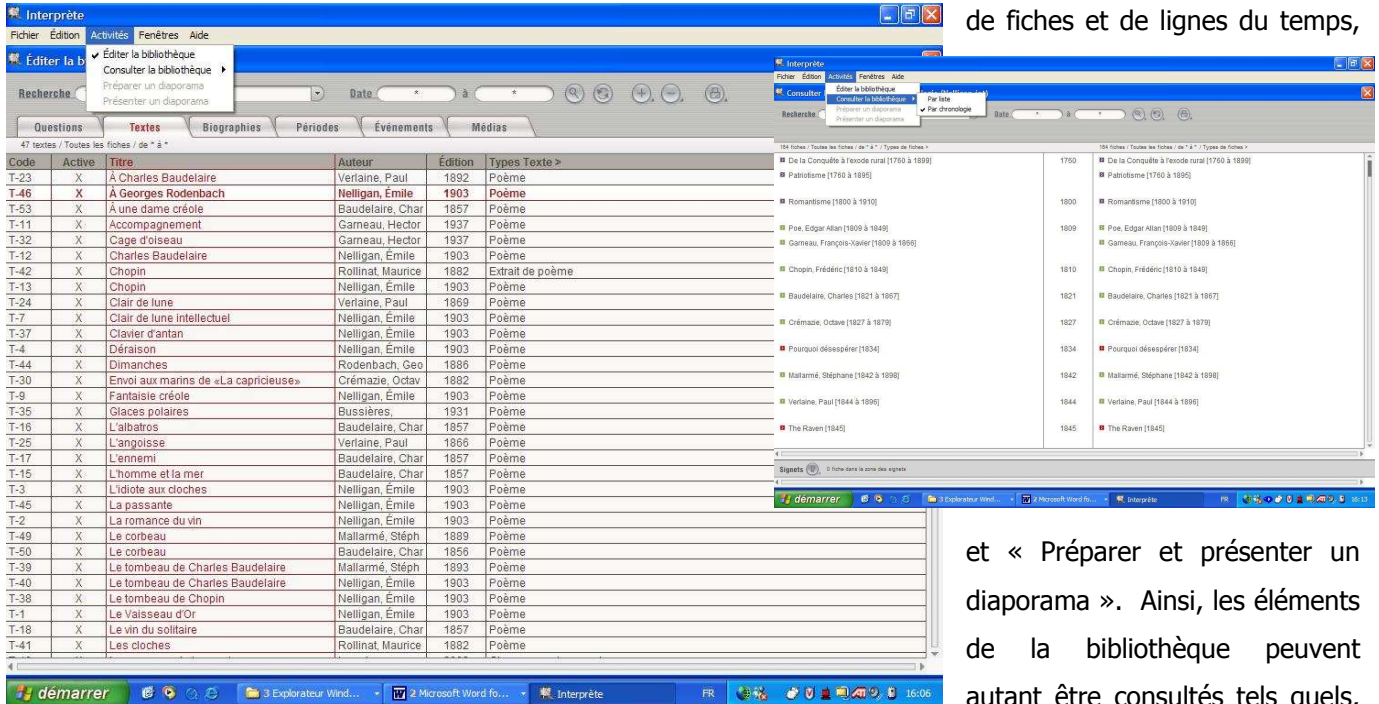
Interprète
Fichier Édition Activités Fenêtres Aide
Éditer la b
✔ Éditer la bibliothèque
Consulter la bibliothèque ▸
Préparer un diaporama
Présenter un diaporama
Recherche
Date * à *
Questions Textes Biographies Périodes Événements Médias
47 textes / Toutes les fiches / de * à *

| Code | Active | Titre | Auteur | Édition | Types Texte > |
|---|---|---|---|---|---|
| T-23 | X | À Charles Baudelaire | Verlaine, Paul | 1892 | Poème |
| T-46 | X | À Georges Rodenbach | Nelligan, Émile | 1903 | Poème |
| T-53 | X | À une dame créole | Baudelaire, Char | 1857 | Poème |
| T-11 | X | Accompagnement | Garneau, Hector | 1937 | Poème |
| T-32 | X | Cage d'oiseau | Garneau, Hector | 1937 | Poème |
| T-12 | X | Charles Baudelaire | Nelligan, Émile | 1903 | Poème |
| T-42 | X | Chopin | Rollinat, Maurice | 1882 | Extrait de poème |
| T-13 | X | Chopin | Nelligan, Émile | 1903 | Poème |
| T-24 | X | Clair de lune | Verlaine, Paul | 1869 | Poème |
| T-7 | X | Clair de lune intellectuel | Nelligan, Émile | 1903 | Poème |
| T-37 | X | Clavier d'antan | Nelligan, Émile | 1903 | Poème |
| T-4 | X | Déraison | Nelligan, Émile | 1903 | Poème |
| T-44 | X | Dimanches | Rodenbach, Geo | 1886 | Poème |
| T-30 | X | Envoi aux marins de «La capricieuse» | Crémazie, Octav | 1882 | Poème |
| T-9 | X | Fantaisie créole | Nelligan, Émile | 1903 | Poème |
| T-35 | X | Glaces polaires | Bussières, | 1931 | Poème |
| T-16 | X | L'albatros | Baudelaire, Char | 1857 | Poème |
| T-25 | X | L'angoisse | Verlaine, Paul | 1866 | Poème |
| T-17 | X | L'ennemi | Baudelaire, Char | 1857 | Poème |
| T-15 | X | L'homme et la mer | Baudelaire, Char | 1857 | Poème |
| T-3 | X | L'idiote aux cloches | Nelligan, Émile | 1903 | Poème |
| T-45 | X | La passante | Nelligan, Émile | 1903 | Poème |
| T-2 | X | La romance du vin | Nelligan, Émile | 1903 | Poème |
| T-49 | X | Le corbeau | Mallarmé, Stéph | 1889 | Poème |
| T-50 | X | Le corbeau | Baudelaire, Char | 1856 | Poème |
| T-39 | X | Le tombeau de Charles Baudelaire | Mallarmé, Stéph | 1893 | Poème |
| T-40 | X | Le tombeau de Charles Baudelaire | Nelligan, Émile | 1903 | Poème |
| T-38 | X | Le tombeau de Chopin | Nelligan, Émile | 1903 | Poème |
| T-1 | X | Le Vaisseau d'Or | Nelligan, Émile | 1903 | Poème |
| T-18 | X | Le vin du solitaire | Baudelaire, Char | 1857 | Poème |
| T-41 | X | Les cloches | Rollinat, Maurice | 1882 | Poème |

démarrer 3 Explorateur Wind... 2 Microsoft Word fo... Interprète FR 16:06

de fiches et de lignes du temps,

Interprète
Fichier Édition Activités Fenêtres Aide
Consulter
Éditer la bibliothèque
Consulter la bibliothèque ▸
Par liste
✔ Par chronologie
Préparer un diaporama
Présenter un diaporama
Recherche
Date * à *
164 fiches / Toutes les fiches / de * à * / Types de fiches >
De la Conquête à l'exode rural [1760 à 1899] 1760 De la Conquête à l'exode rural [1760 à 1899]
Patriotisme [1760 à 1895] Patriotisme [1760 à 1895]
Romantisme [1800 à 1910] 1800 Romantisme [1800 à 1910]
Poe, Edgar Allan [1809 à 1849] 1809 Poe, Edgar Allan [1809 à 1849]
Garneau, François-Xavier [1809 à 1866] Garneau, François-Xavier [1809 à 1866]
Chopin, Frédéric [1810 à 1849] 1810 Chopin, Frédéric [1810 à 1849]
Baudelaire, Charles [1821 à 1867] 1821 Baudelaire, Charles [1821 à 1867]
Crémazie, Octave [1827 à 1879] 1827 Crémazie, Octave [1827 à 1879]
Pourquoi désespérer [1834] 1834 Pourquoi désespérer [1834]
Mallarmé, Stéphane [1842 à 1898] 1842 Mallarmé, Stéphane [1842 à 1898]
Verlaine, Paul [1844 à 1896] 1844 Verlaine, Paul [1844 à 1896]
The Raven [1845] 1845 The Raven [1845]
Signets 0 fiche dans la zone des signets
démarrer 3 Explorateur Wind... 2 Microsoft Word fo... Interprète FR 16:13

et « Préparer et présenter un diaporama ». Ainsi, les éléments de la bibliothèque peuvent autant être consultés tels quels,